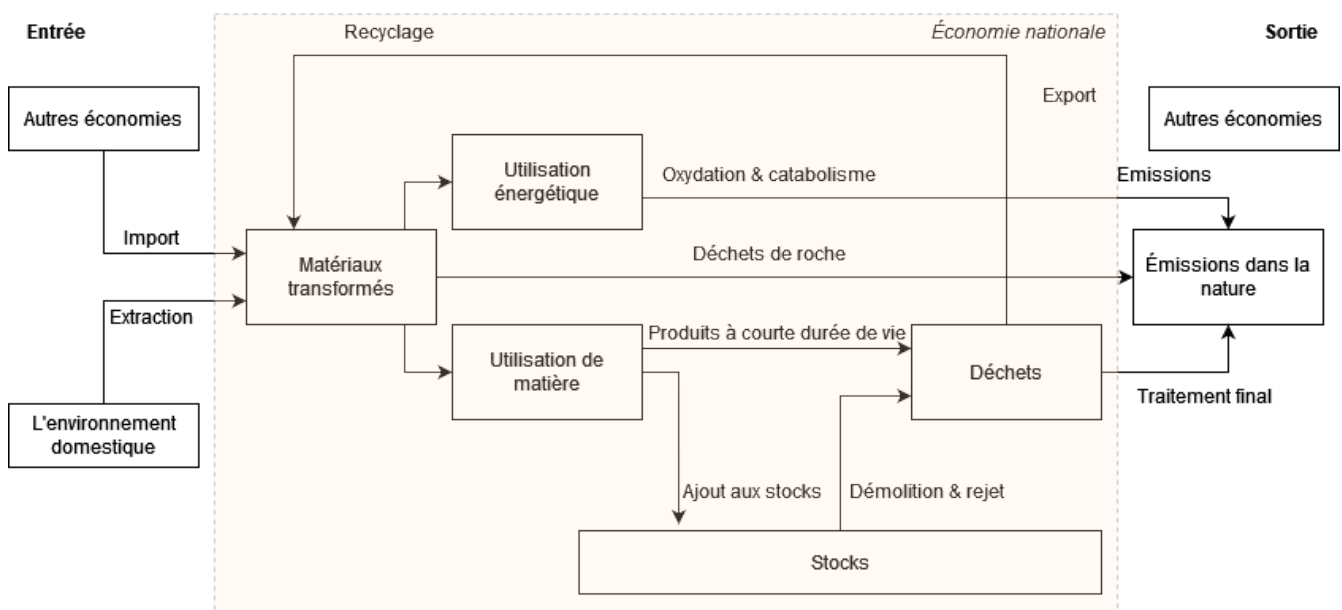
Entrée

Recyclage

Économie nationale

Sortie

Export

Autres économies

Autres économies

Utilisation énergétique

Oxydation & catabolisme

Emissions

Import

Matériaux transformés

Déchets de roche

Émissions dans la nature

Extraction

Produits à courte durée de vie

Utilisation de matière

Déchets

Traitement final

L'environnement domestique

Ajout aux stocks

Démolition & rejet

Stocks